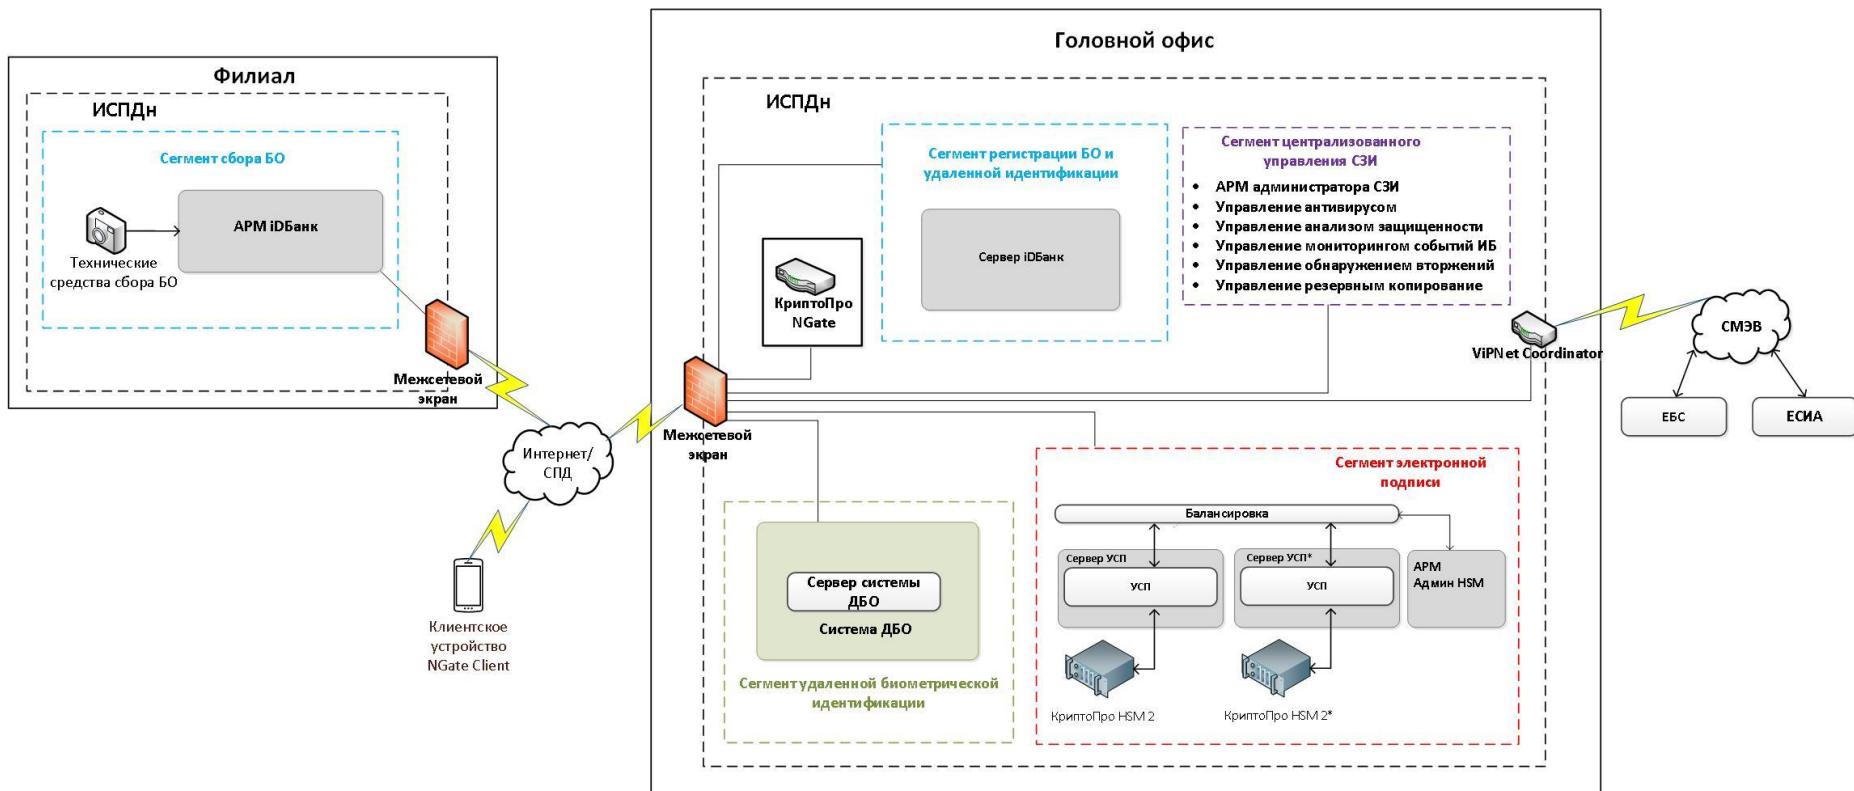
Филиал

ИСПДн

Сегмент сбора БО

АРМ iDБанк

Технические средства сбора БО

Межсетевой экран

Интернет/ СПД

Клиентское устройство NGate Client

Головной офис

ИСПДн

КриптоПро NGate

Сегмент регистрации БО и удаленной идентификации

Сервер iDБанк

Сегмент централизованного управления СЗИ

- АРМ администратора СЗИ
- Управление антивирусом
- Управление анализом защищенности
- Управление мониторингом событий ИБ
- Управление обнаружением вторжений
- Управление резервным копирование

ViPNet Coordinator

СМЭВ

ЕБС

ЕСИА

Межсетевой экран

Сервер системы ДБО

Система ДБО

Сегмент удаленной биометрической идентификации

Сегмент электронной подписи

Балансировка

Сервер УСП

УСП

Сервер УСП*

УСП

АРМ Админ HSM

КриптоПро HSM 2

КриптоПро HSM 2*